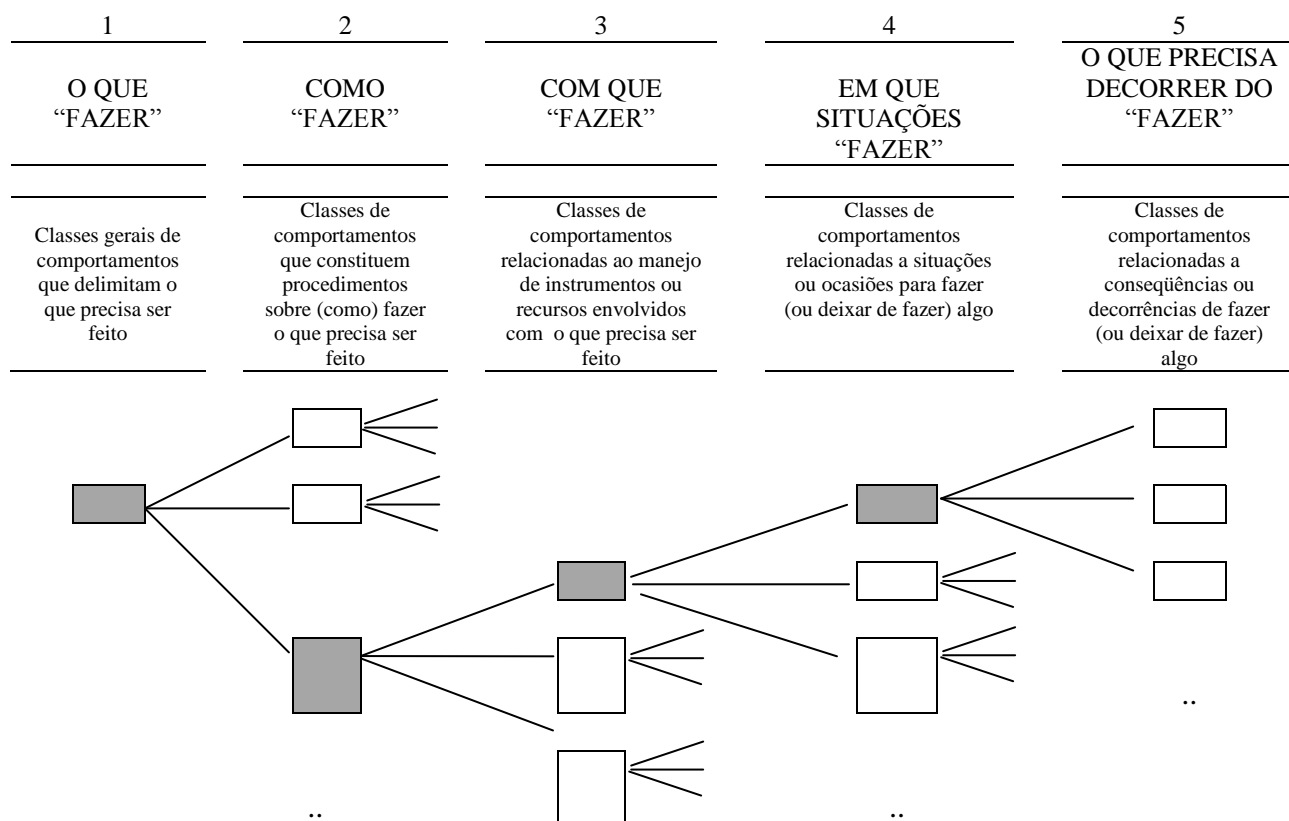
1

O QUE "FAZER"

Classes gerais de comportamentos que delimitam o que precisa ser feito

2

COMO "FAZER"

Classes de comportamentos que constituem procedimentos sobre (como) fazer o que precisa ser feito

3

COM QUE "FAZER"

Classes de comportamentos relacionadas ao manejo de instrumentos ou recursos envolvidos com o que precisa ser feito

4

EM QUE SITUAÇÕES "FAZER"

Classes de comportamentos relacionadas a situações ou ocasiões para fazer (ou deixar de fazer) algo

5

O QUE PRECISA DECORRER DO "FAZER"

Classes de comportamentos relacionadas a conseqüências ou decorrências de fazer (ou deixar de fazer) algo

..

..

..